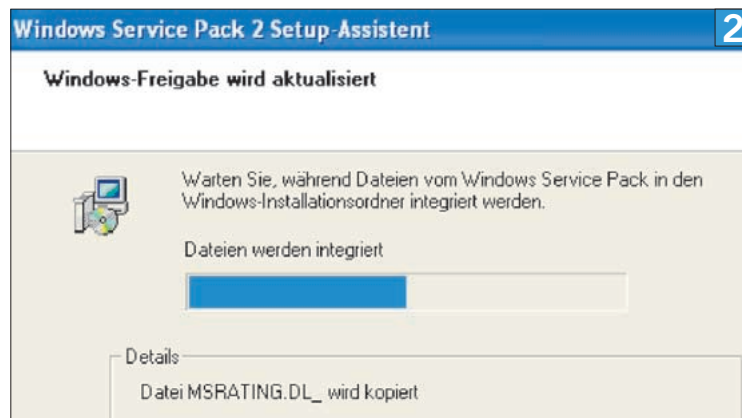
Windows Service Pack 2 Setup-Assistent

2

Windows-Freigabe wird aktualisiert

Warten Sie, während Dateien vom Windows Service Pack in den Windows-Installationsordner integriert werden.

Dateien werden integriert

Details

Datei MSRATING.DL_ wird kopiert